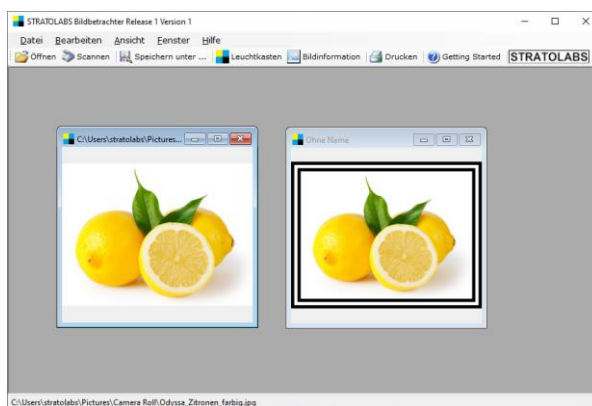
STRATOLABS Bildbetrachter Release 1 Version 1

Datei Bearbeiten Ansicht Fenster Hilfe

Öffnen Scannen Speichern unter ... Leuchtkasten Bildinformation Drucken Getting Started STRATOLABS

C:\Users\stratolabs\Pictures...

Ohne Name

C:\Users\stratolabs\Pictures\Camera Roll\Odyssa_Zitronen_farbig.jpg